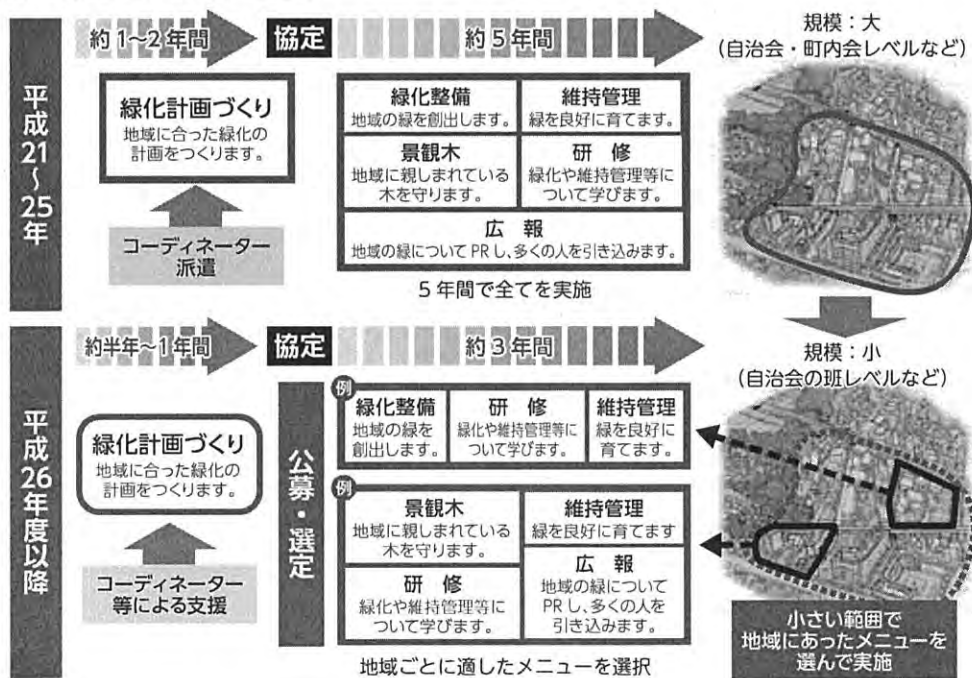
平成21~25年

約1~2年間

協定

約5年間

規模：大
（自治会・町内会レベルなど）

緑化計画づくり
地域に合った緑化の計画をつくります。

コーディネーター派遣

| 緑化整備<br>地域の緑を創出します。 | 維持管理<br>緑を良好に育てます。 |
|---|---|
| 景観木<br>地域に親しまれている木を守ります。 | 研　修<br>緑化や維持管理等について学びます。 |

広　報
地域の緑についてPRし、多くの人を引き込みます。

5年間で全てを実施

平成26年度以降

約半年~1年間

協定

約3年間

規模：小
（自治会の班レベルなど）

緑化計画づくり
地域に合った緑化の計画をつくります。

コーディネーター等による支援

公募・選定

例

| 緑化整備<br>地域の緑を創出します。 | 研　修<br>緑化や維持管理等について学びます。 | 維持管理<br>緑を良好に育てます。 |
|---|---|---|

例

| 景観木<br>地域に親しまれている木を守ります。 | 維持管理<br>緑を良好に育てます |
|---|---|
| 研　修<br>緑化や維持管理等について学びます。 | 広　報<br>地域の緑についてPRし、多くの人を引き込みます。 |

地域ごとに適したメニューを選択

小さい範囲で地域にあったメニューを選んで実施